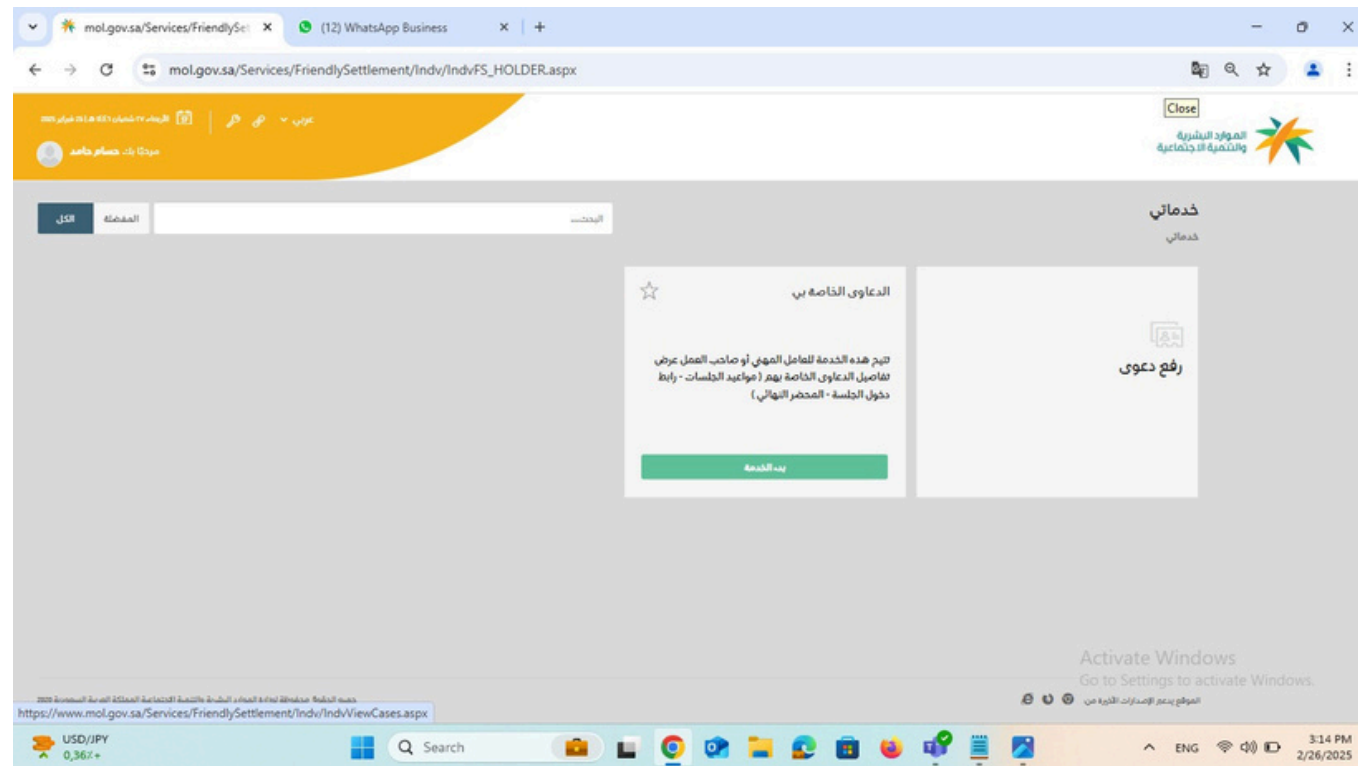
mol.gov.sa/Services/FriendlySet ×
(12) WhatsApp Business ×
+
mol.gov.sa/Services/FriendlySettlement/Indv/IndvFS_HOLDER.aspx
Close
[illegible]
عربي
مرحبًا بك حسام حامد
الموارد البشرية والتنمية الاجتماعية
الكل
المفضلة
البحث...
خدماتي
خدماتي
الدعاوى الخاصة بي
تتيح هذه الخدمة للعامل المهني أو صاحب العمل عرض تفاصيل الدعاوى الخاصة بهم ( مواعيد الجلسات - رابط دخول الجلسة - المحضر النهائي )
بدء الخدمة
رفع دعوى
Activate Windows
Go to Settings to activate Windows.
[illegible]
الموقع يدعم الإصدارات الأخيرة من
https://www.mol.gov.sa/Services/FriendlySettlement/Indv/IndvViewCases.aspx
USD/JPY
0,36%+
Search
ENG
3:14 PM
2/26/2025